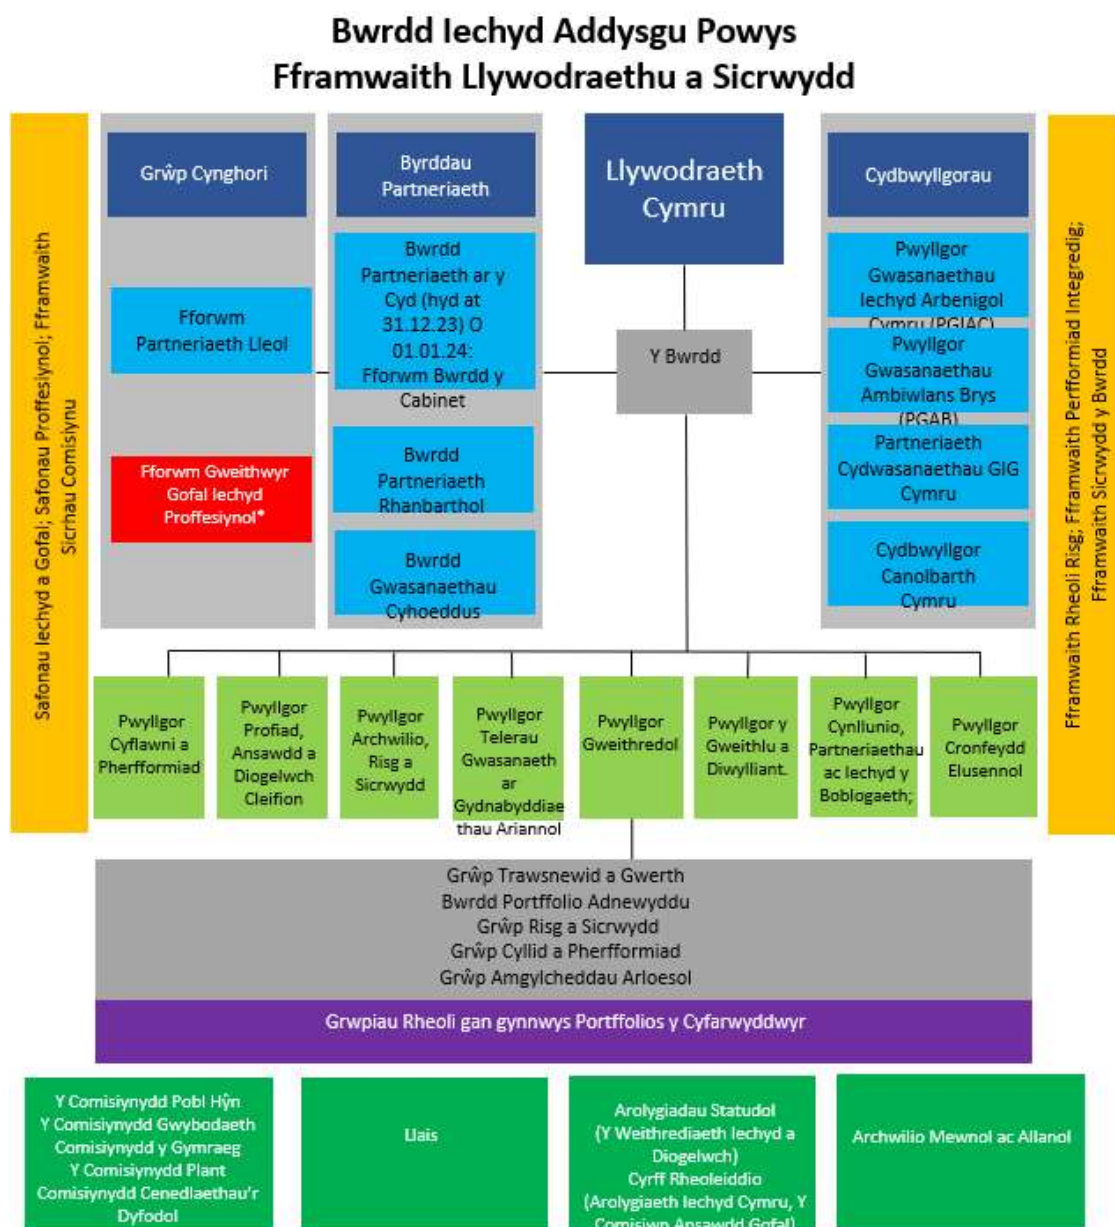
Bwrdd Iechyd Addysgu Powys
Fframwaith Llywodraethu a Sicrwydd

Safonau Iechyd a Gofal; Safonau Proffesiynol; Fframwaith Sicrhau Comisiynu

Grŵp Cynghori

Fforwm Partneriaeth Lleol

Fforwm Gweithwyr Gofal Iechyd Proffesiynol*

Byrddau Partneriaeth

Bwrdd Partneriaeth ar y Cyd (hyd at 31.12.23) O 01.01.24: Fforwm Bwrdd y Cabinet

Bwrdd Partneriaeth Rhanbarthol

Bwrdd Gwasanaethau Cyhoeddus

Llywodraeth Cymru

Y Bwrdd

Cydbwyllgorau

Pwyllgor Gwasanaethau Iechyd Arbenigol Cymru (PGIAC)

Pwyllgor Gwasanaethau Ambiwlans Brys (PGAB)

Partneriaeth Cydwasanaethau GIG Cymru

Cydbwyllgor Canolbarth Cymru

Fframwaith Rheoli Risg; Fframwaith Perfformiad Integredig; Fframwaith Sicrwydd y Bwrdd

Pwyllgor Cyflawni a Pherfformiad

Pwyllgor Profiad, Ansawdd a Diogelwch Cleifion

Pwyllgor Archwilio, Risg a Sicrwydd

Pwyllgor Telerau Gwasanaeth ar Gydnabyddiaethau Ariannol

Pwyllgor Gweithredol

Pwyllgor y Gweithlu a Diwylliant.

Pwyllgor Cynllunio, Partneriaethau ac Iechyd y Boblogaeth;

Pwyllgor Cronfeydd Elusennol

Grŵp Trawsnewid a Gwerth
Bwrdd Portffolio Adnewyddu
Grŵp Risg a Sicrwydd
Grŵp Cyllid a Pherfformiad
Grŵp Amgylcheddau Arloesol

Grwpiau Rheoli gan gynnwys Portffolios y Cyfarwyddwyr

Y Comisiynydd Pobl Hŷn
Y Comisiynydd Gwybodaeth
Comisiynydd y Gymraeg
Y Comisiynydd Plant
Comisiynydd Cenedlaethau'r Dyfodol

Llais

Arolygiadau Statudol
(Y Weithrediaeth Iechyd a Diogelwch)
Cyrff Rheoleiddio
(Arolygiaeth Iechyd Cymru, Y Comisiwn Ansawdd Gofal)

Archwilio Mewnol ac Allanol